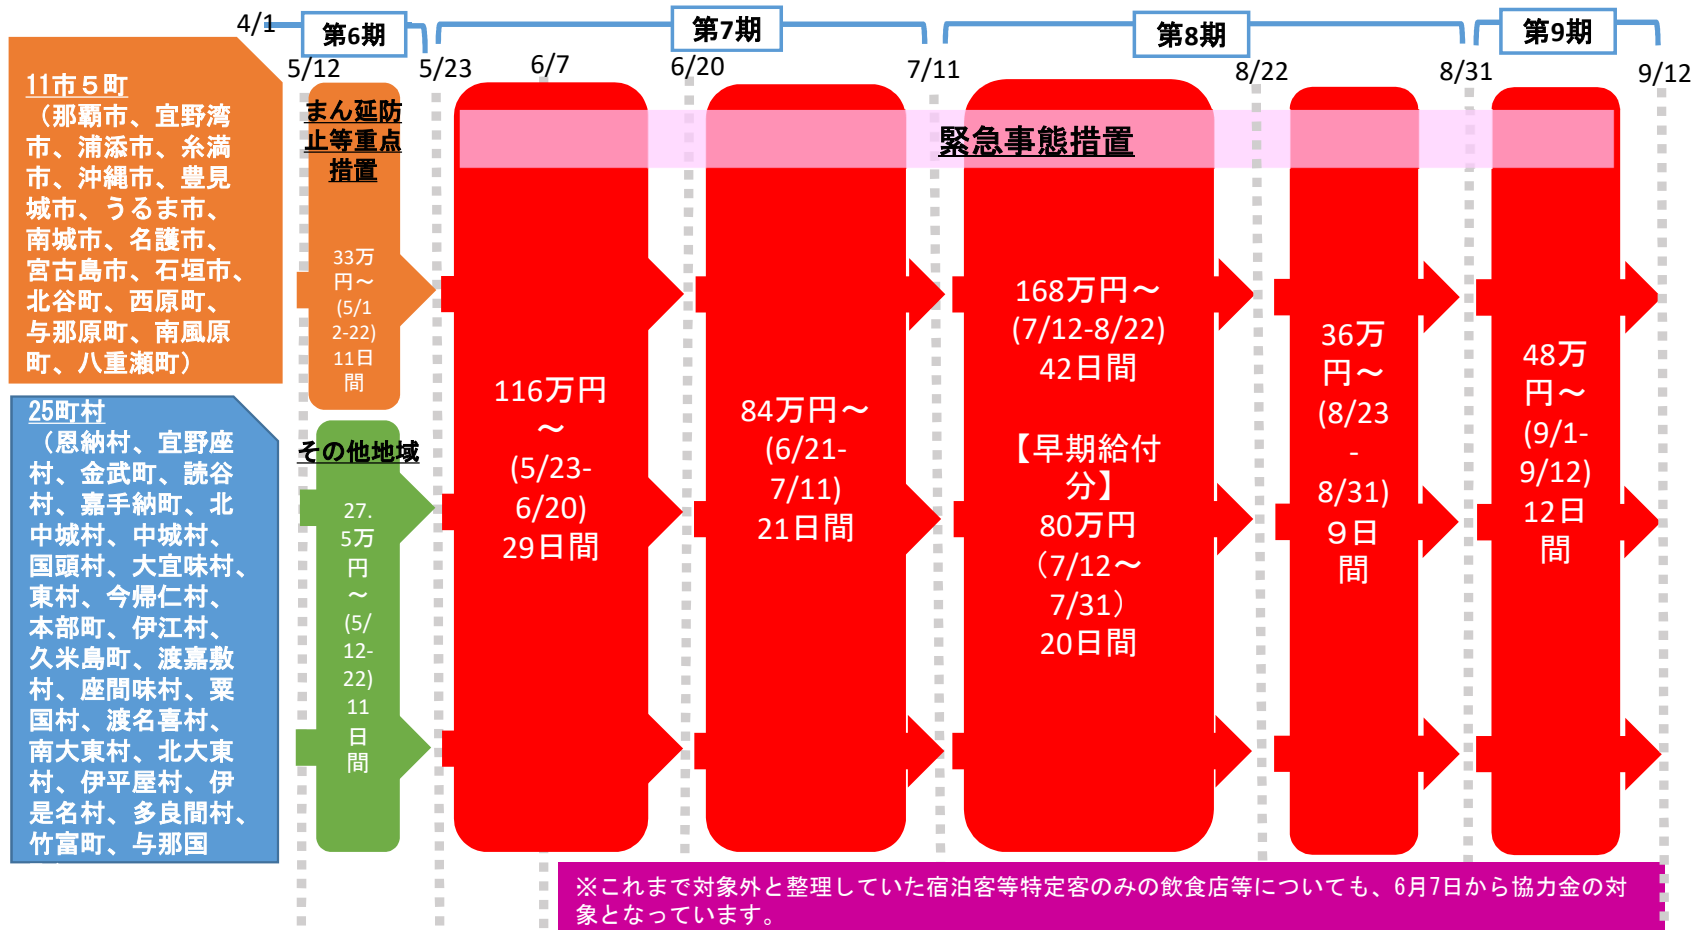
4/1 第6期 5/12 5/23 6/7 第7期 6/20 7/11 第8期 8/22 8/31 第9期 9/12

11市５町
（那覇市、宜野湾市、浦添市、糸満市、沖縄市、豊見城市、うるま市、南城市、名護市、宮古島市、石垣市、北谷町、西原町、与那原町、南風原町、八重瀬町）

25町村
（恩納村、宜野座村、金武町、読谷村、嘉手納町、北中城村、中城村、国頭村、大宜味村、東村、今帰仁村、本部町、伊江村、久米島町、渡嘉敷村、座間味村、粟国村、渡名喜村、南大東村、北大東村、伊平屋村、伊是名村、多良間村、竹富町、与那国

まん延防止等重点措置

33万円～(5/12-22) 11日間

その他地域

27.5万円～(5/12-22) 11日間

緊急事態措置

116万円～(5/23-6/20) 29日間

84万円～(6/21-7/11) 21日間

168万円～(7/12-8/22) 42日間

【早期給付分】
80万円（7/12～7/31）20日間

36万円～(8/23-8/31) ９日間

48万円～(9/1-9/12) 12日間

※これまで対象外と整理していた宿泊客等特定客のみの飲食店等についても、6月7日から協力金の対象となっています。